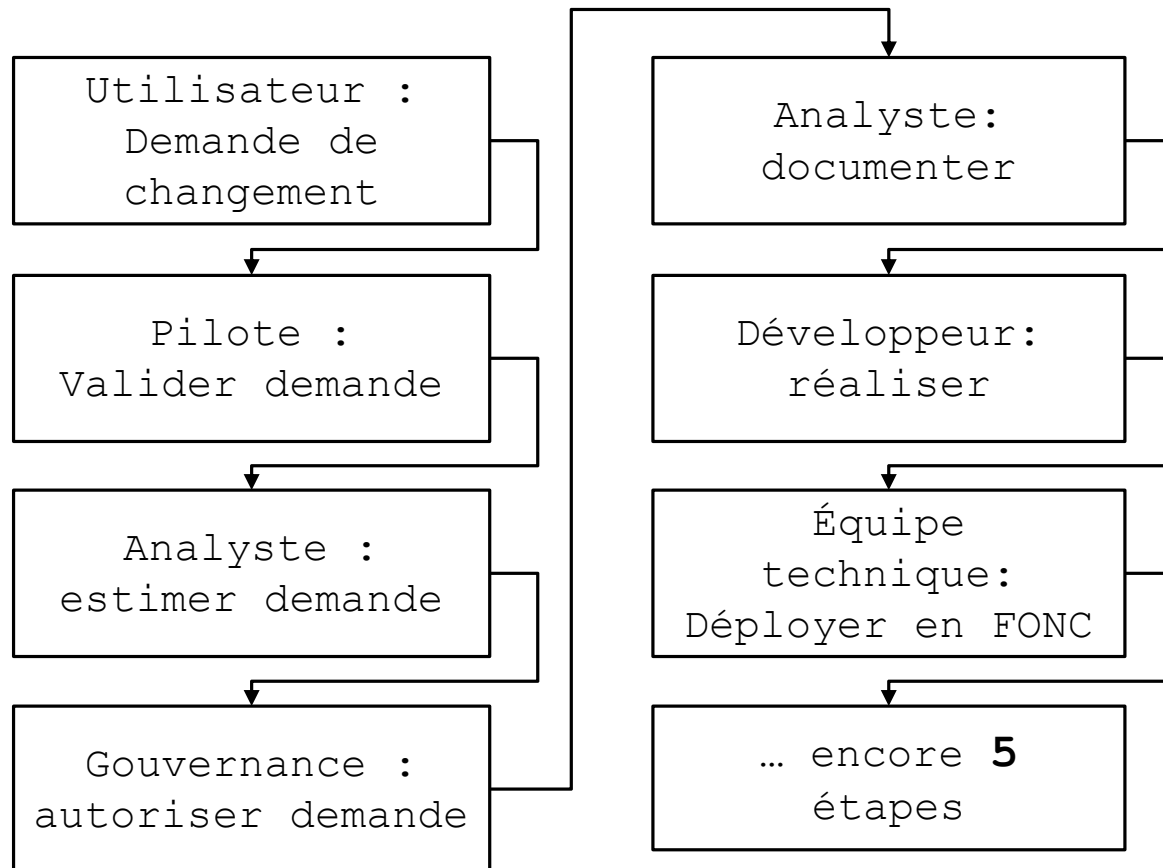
Utilisateur : Demande de changement

Pilote : Valider demande

Analyste : estimer demande

Gouvernance : autoriser demande

Analyste: documenter

Développeur: réaliser

Équipe technique: Déployer en FONC

… encore **5** étapes